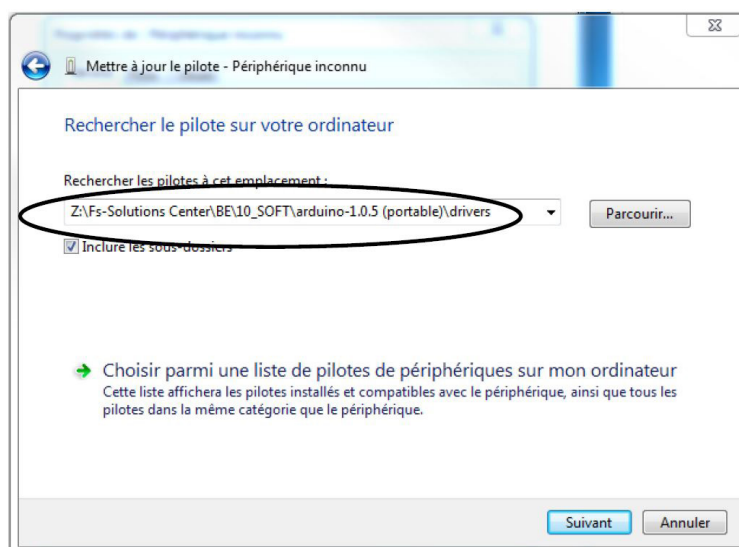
Mettre à jour le pilote - Périphérique inconnu

Rechercher le pilote sur votre ordinateur

Rechercher les pilotes à cet emplacement :

Z:\Fs-Solutions Center\BE\10_SOFT\arduino-1.0.5 (portable)\drivers

Parcourir...

Inclure les sous-dossiers

Choisir parmi une liste de pilotes de périphériques sur mon ordinateur

Cette liste affichera les pilotes installés et compatibles avec le périphérique, ainsi que tous les pilotes dans la même catégorie que le périphérique.

Suivant

Annuler